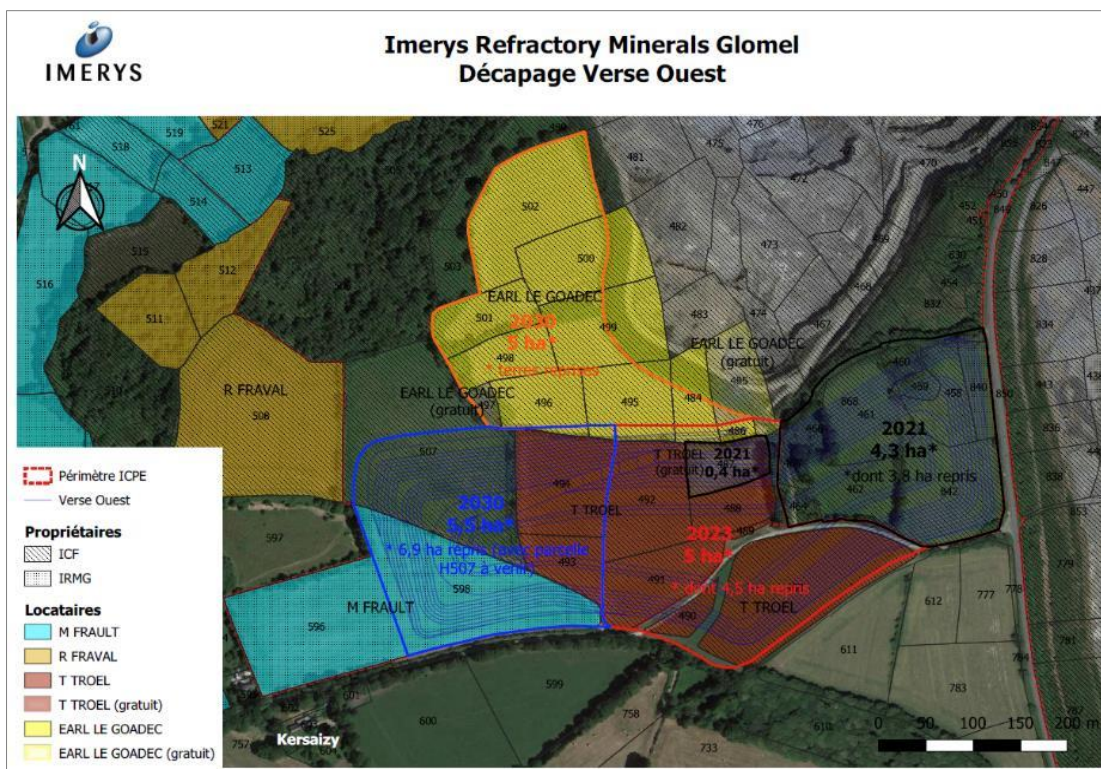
IMERYS

Imerys Refractory Minerals Glomel
Décapage Verse Ouest

N

519 521 525 518 513 514 515 512 516 511 R FRAVAL 508 481 475 476 472 470 502 500 482 473 503 EARL LE GOADEC 501 2020 5 ha* 499 483 498 * terres végétales EARL LE GOADEC (gratuit) 485 EARL LE GOADEC (gratuit) 496 495 484 486 460 459 458 840 850 868 461 2021 4,3 ha* * dont 3,8 ha repris 842 462 507 T TROEL (gratuit) 2021 0,4 ha* 491 492 488 T TROEL 2030 5,5 ha* * 6,9 ha repris (avec parcelle H507 à venir) 493 489 2023 5 ha* * dont 4,5 ha repris 491 490 T TROEL 597 598 M FRAULT 596 612 777 778 611 599 600 758 783 733 757 Kersaizy

Périmètre ICPE
Verse Ouest
Propriétaires
ICF
IRMG
Locataires
M FRAULT
R FRAVAL
T TROEL
T TROEL (gratuit)
EARL LE GOADEC
EARL LE GOADEC (gratuit)

0 50 100 150 200 m